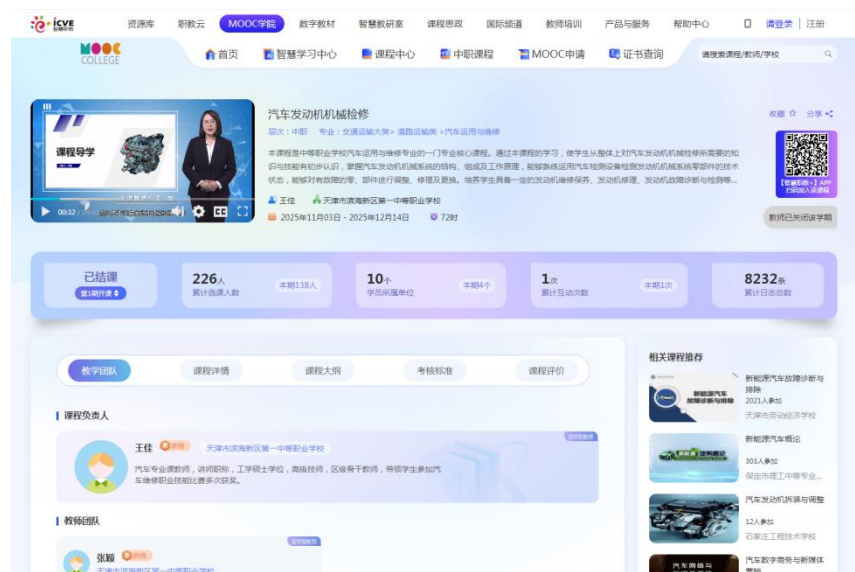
icve 资源库 职教云 MOOC学院 数字教材 智慧教研室 课程思政 国际频道 教师培训 产品与服务 帮助中心 请登录 | 注册

MOOC COLLEGE 首页 智慧学习中心 课程中心 中职课程 MOOC申请 证书查询 请搜索课程/教师/学校

课程导学

00:32

汽车发动机机械检修

层次：中职 专业：交通运输大类 > 道路运输类 > 汽车运用与维修

本课程是中等职业学校汽车运用与维修专业的一门专业核心课程。通过本课程的学习，使学生从整体上对汽车发动机机械维修所需要的知识与技能有初步认识，掌握汽车发动机机械系统的结构、组成及工作原理，能够熟练运用汽车检测设备检测发动机机械系统零部件的技术状态，能够对有故障的零、部件进行调整、修理及更换。培养学生具备一定的发动机机械维修保养、发动机修理、发动机故障诊断与检测等...

王佳 天津市滨海新区第一中等职业学校

2025年11月03日 - 2025年12月14日 72时

收藏 分享

【智慧职教】APP 扫码加入该课程

教师已关闭该学期

已结课 第1期开课

226人 累计选课人数 本期138人

10个 学员所属单位 本期4个

1次 累计互动次数 本期1次

8232条 累计日志总数

教学团队 课程详情 课程大纲 考核标准 课程评价

课程负责人

王佳 讲师 天津市滨海新区第一中等职业学校 课程负责

汽车专业课教师，讲师职称，工学硕士学位，高级技师，区级骨干教师，带领学生参加汽车维修职业技能比赛多次获奖。

教师团队

张颖 讲师 课程教师

天津市滨海新区第一中等职业学校

相关课程推荐

新能源汽车故障诊断与排除 2021人参加 天津市劳动经济学校

新能源汽车概论 303人参加 保定市理工中等专业...

汽车发动机拆装与调整 12人参加 石家庄工程技术学校

汽车数字商务与新媒体营销